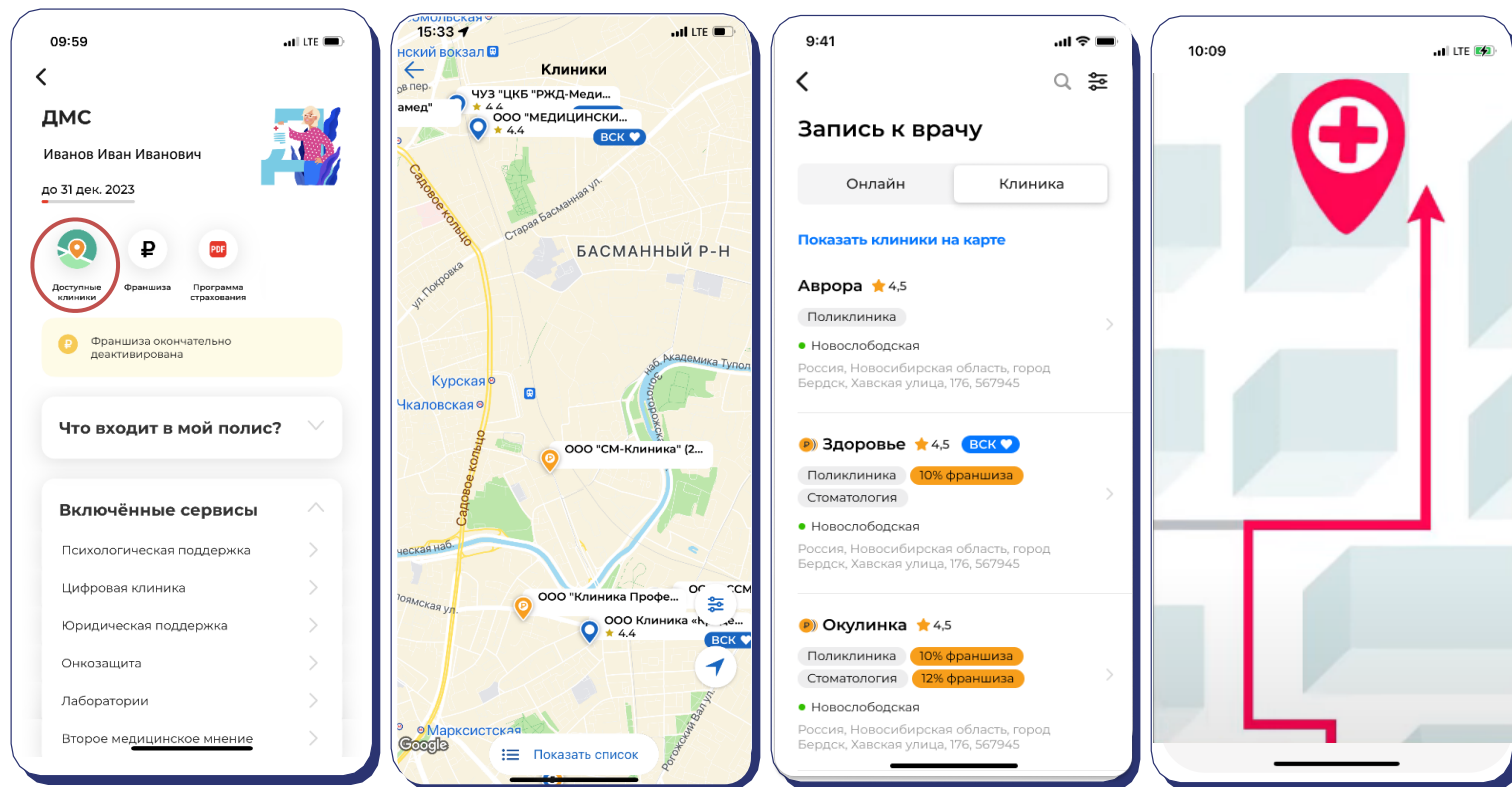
09:59 LTE

ДМС

Иванов Иван Иванович

до 31 дек. 2023

Доступные клиники

Франшиза

PDF
Программа страхования

Франшиза окончательно деактивирована

Что входит в мой полис?

Включённые сервисы

Психологическая поддержка

Цифровая клиника

Юридическая поддержка

Онкозащита

Лаборатории

Второе медицинское мнение

15:33 LTE

Клиники

нский вокзал

ЧУЗ "ЦКБ "РЖД-Меди...
4.4

амед"

ООО "МЕДИЦИНСКИ...
4.4

ВСК

Садовое кольцо

Старая Басманная ул.

БАСМАННЫЙ Р-Н

ул. Покровка

наб. Академика Тупол

Курская

Чкаловская

ООО "СМ-Клиника" (2...

Садовое кольцо

ООО "Клиника Профе...

ООО Клиника «...
4.4

ВСК

Марксистская

Google

Показать список

9:41

Запись к врачу

Онлайн | Клиника

Показать клиники на карте

Аврора 4,5

Поликлиника

Новослободская

Россия, Новосибирская область, город Бердск, Хавская улица, 176, 567945

Здоровье 4,5 ВСК

Поликлиника | 10% франшиза

Стоматология

Новослободская

Россия, Новосибирская область, город Бердск, Хавская улица, 176, 567945

Окулинка 4,5

Поликлиника | 10% франшиза

Стоматология | 12% франшиза

Новослободская

Россия, Новосибирская область, город Бердск, Хавская улица, 176, 567945

10:09 LTE